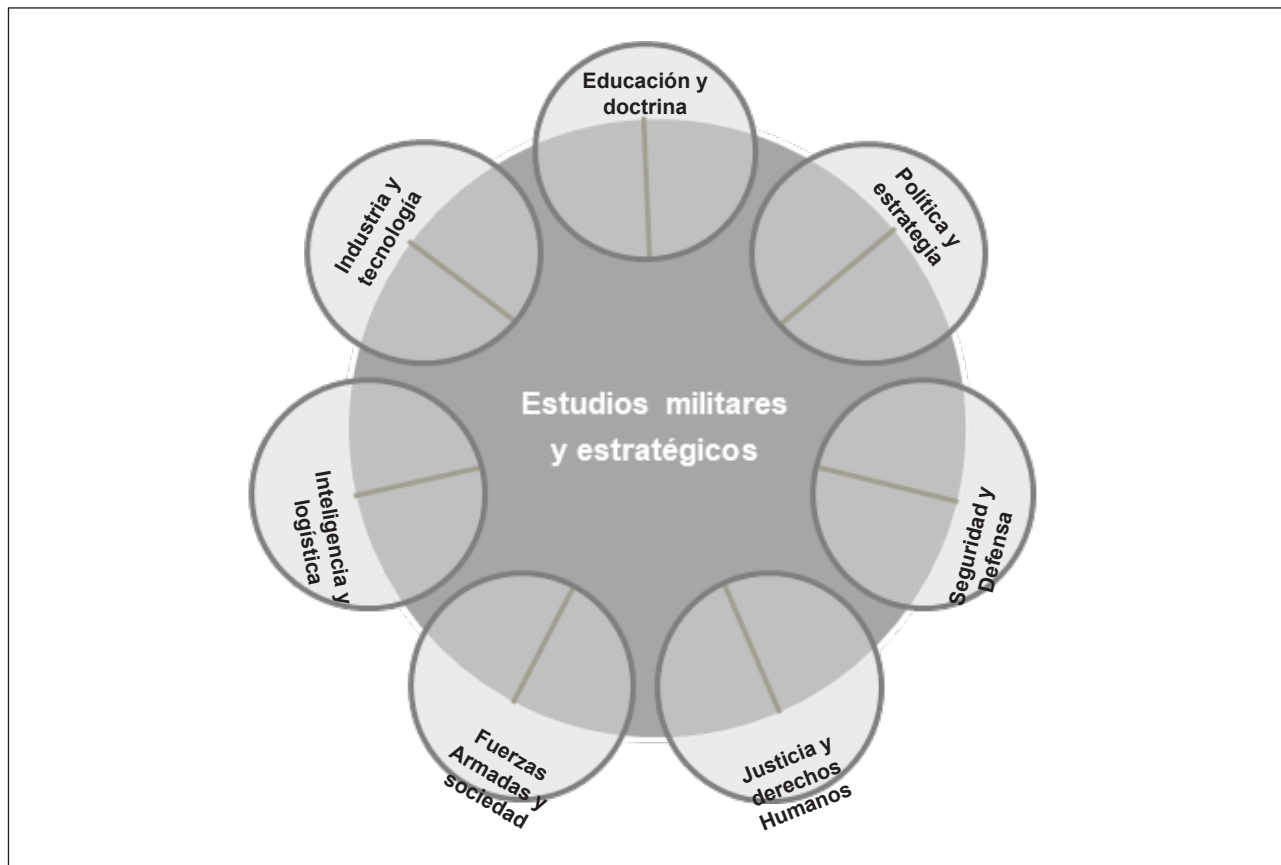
Educación y doctrina

Política y estrategia

Seguridad y Defensa

Justicia y derechos Humanos

Fuerzas Armadas y sociedad

Inteligencia y logística

Industria y tecnología

Estudios militares y estratégicos